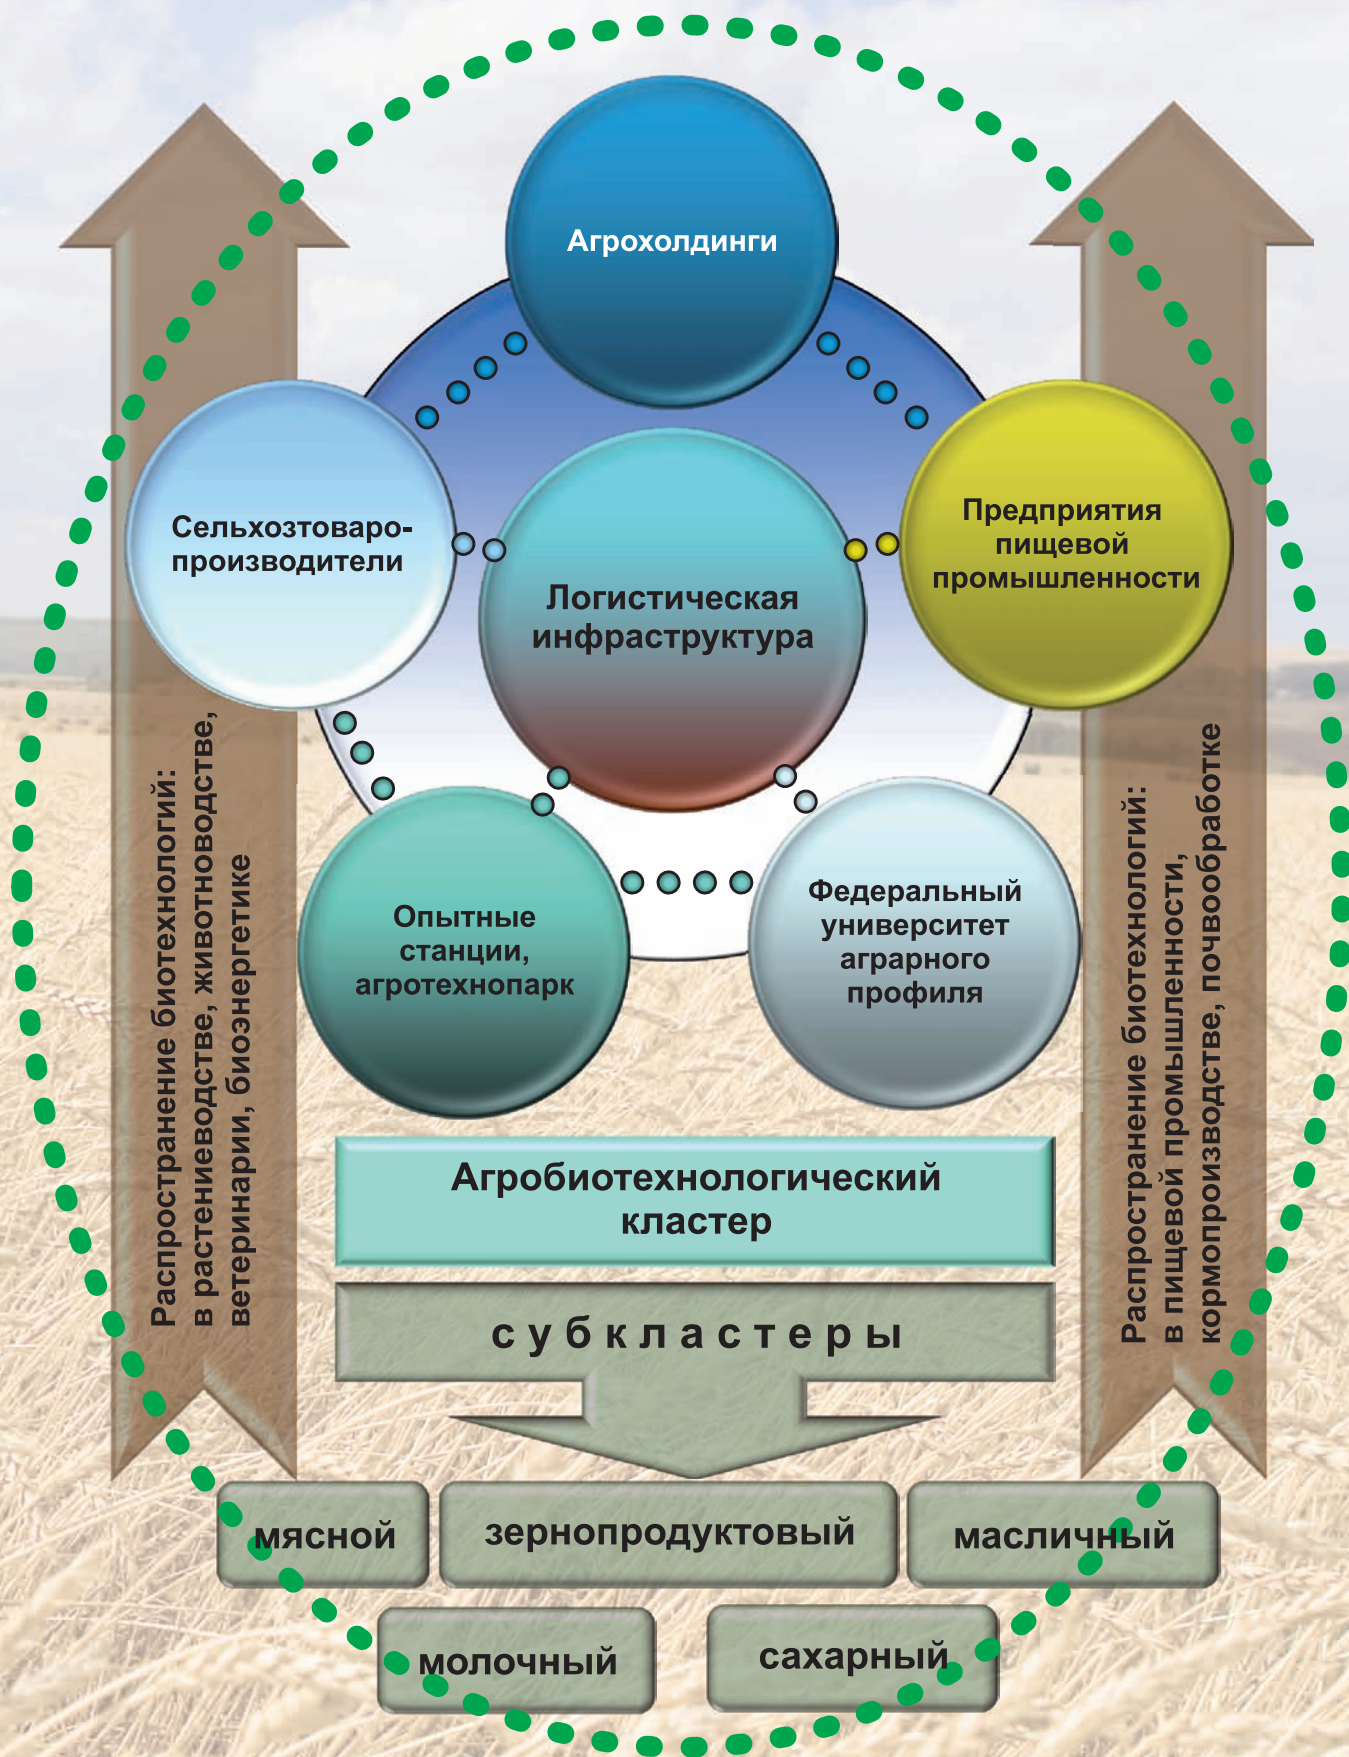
Агрохолдинги

Сельхозтоваропроизводители

Логистическая инфраструктура

Предприятия пищевой промышленности

Опытные станции, агротехнопарк

Федеральный университет аграрного профиля

Распространение биотехнологий: в растениеводстве, животноводстве, ветеринарии, биоэнергетике

Распространение биотехнологий: в пищевой промышленности, кормопроизводстве, почвообработке

Агробиотехнологический кластер

субкластеры

мясной

зернопродуктовый

масличный

молочный

сахарный